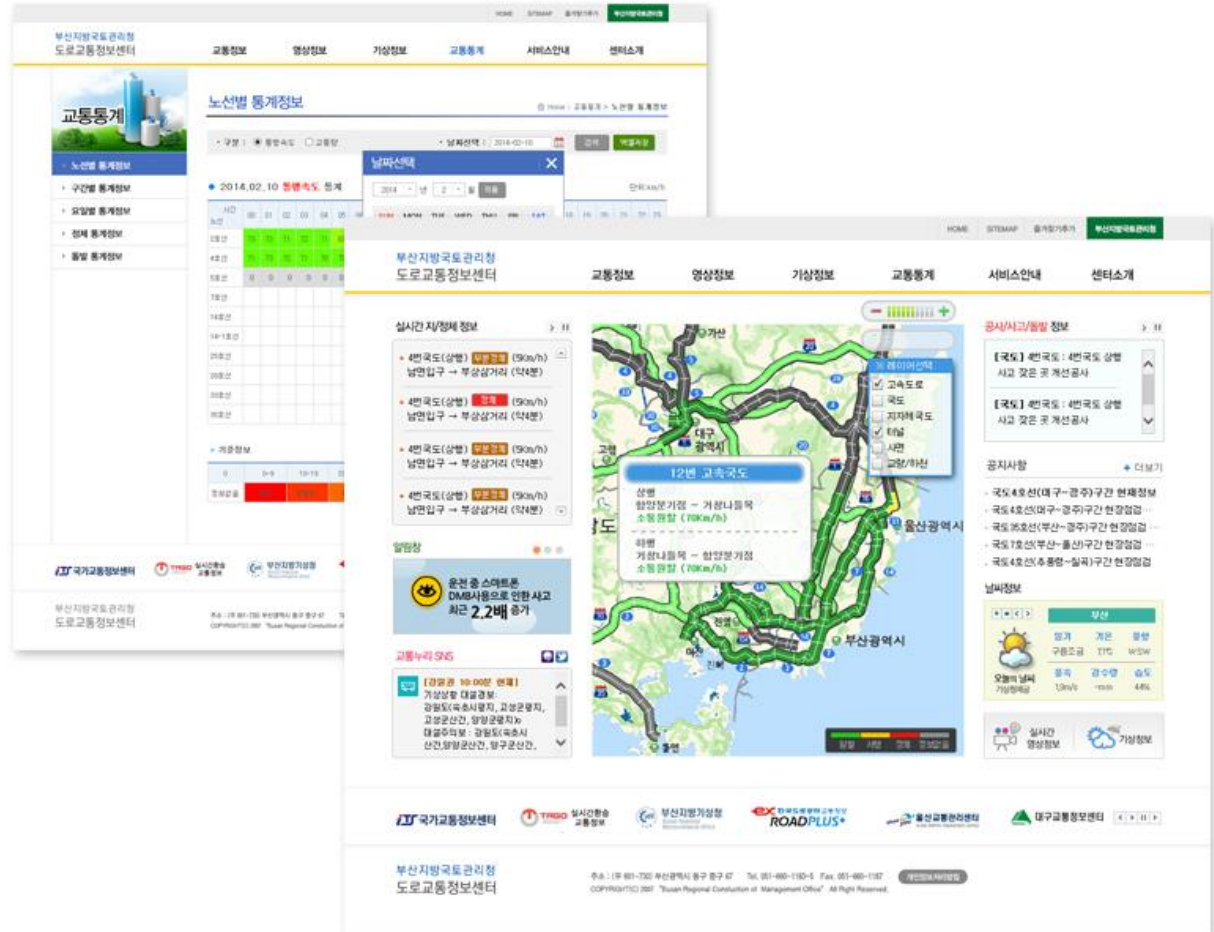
HOME SITEMAP 즐겨찾기추가 부산지방국토관리청

부산지방국토관리청
도로교통정보센터

교통정보 영상정보 기상정보 교통통계 서비스안내 센터소개

교통통계

노선별 통계정보

Home > 교통통계 > 노선별 통계정보

- 노선별 통계정보
- 구간별 통계정보
- 요일별 통계정보
- 정체 통계정보
- 돌발 통계정보

구분 : 통행속도 교통량 날짜선택 : 2014-02-10 검색 엑셀저장

날짜선택

2014 년 2 월 이동

SUN MON TUE WED THU FRI SAT

2014.02.10 통행속도 통계

단위:km/h

2호선
4호선
5호선
7호선
14호선
14-1호선
25호선
30호선
35호선
58호선

범례정보

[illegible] 국가교통정보센터 TAGO 실시간환승 교통정보 부산지방기상청

부산지방국토관리청
도로교통정보센터

HOME SITEMAP 즐겨찾기추가 부산지방국토관리청

부산지방국토관리청
도로교통정보센터

교통정보 영상정보 기상정보 교통통계 서비스안내 센터소개

실시간 지/정체 정보

4번국도(상행) 부분정체 (5Km/h)
남면입구 → 부상삼거리 (약4분)

4번국도(상행) 정체 (5Km/h)
남면입구 → 부상삼거리 (약4분)

4번국도(상행) 부분정체 (5Km/h)
남면입구 → 부상삼거리 (약4분)

4번국도(상행) 부분정체 (5Km/h)
남면입구 → 부상삼거리 (약4분)

알림창

운전 중 스마트폰 DMB사용으로 인한 사고 최근 2.2배 증가

교통누리 SNS

[강원권 10:00분 현재]
기상상황 대설경보:
강원도(속초시평지, 고성군평지, 고성군산간, 양양군평지)
대설주의보 : 강원도(속초시 산간,양양군산간, 양구군산간,

가산
대구 광역시
고령
12번 고속국도
상행
함양분기점 ~ 거창나들목
소통원활 (70Km/h)
하행
거창나들목 ~ 함양분기점
소통원활 (70Km/h)
울산광역시
부산광역시
통영

레이어선택
고속도로
국도
지자체국도
터널
사면
교량/하천

원활 서행 정체 정보없음

공사/사고/돌발 정보

[국도] 4번국도 : 4번국도 상행 사고 잦은 곳 개선공사

[국도] 4번국도 : 4번국도 상행 사고 잦은 곳 개선공사

공지사항 + 더보기

- 국도4호선(대구~경주)구간 현재정보
- 국도4호선(대구~경주)구간 현장점검
- 국도35호선(부산~경주)구간 현장점검
- 국도7호선(부산~울산)구간 현장점검
- 국도4호선(추풍령~칠곡)구간 현장점검

날씨정보

부산
오늘의 날씨 기상청제공
일기 구름조금
기온 11℃
풍향 WSW
풍속 1.9m/s
강수량 -mm
습도 44%

실시간 영상정보 기상정보

국가교통정보센터 TAGO 실시간환승 교통정보 부산지방기상청 ex 한국도로공사 ROADPLUS 울산교통관리센터 대구교통정보센터

부산지방국토관리청
도로교통정보센터

주소 : (우 601-730) 부산광역시 동구 중구 67 Tel. 051-660-1160~5 Fax. 051-660-1187 개인정보처리방침
COPYRIGHT(C) 2007 "Busan Regional Construction & Management Office" All Right Reserved.